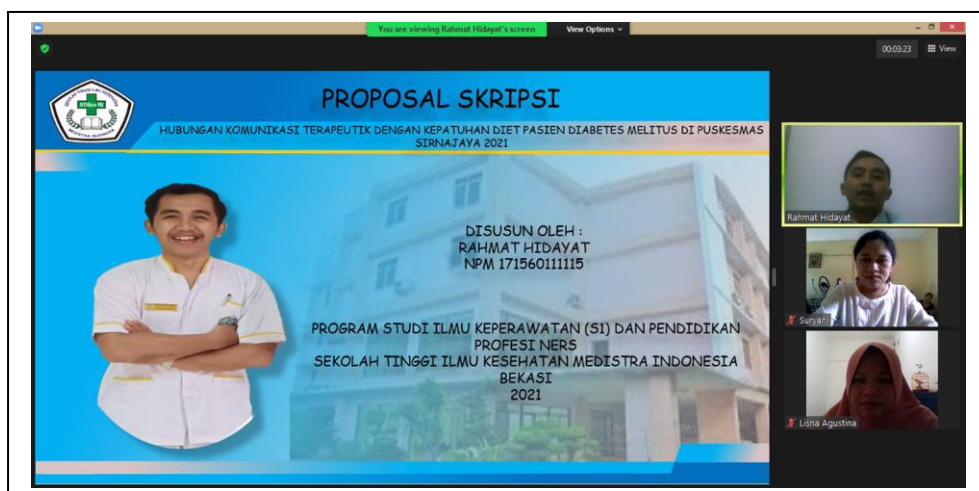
You are viewing Rahmat Hidayat's screen

View Options

00:03:23

View

PROPOSAL SKRIPSI

HUBUNGAN KOMUNIKASI TERAPEUTIK DENGAN KEPATUHAN DIET PASIEN DIABETES MELITUS DI PUSKESMAS SIRNAJAYA 2021

DISUSUN OLEH :
RAHMAT HIDAYAT
NPM 171560111115

PROGRAM STUDI ILMU KEPERAWATAN (SI) DAN PENDIDIKAN PROFESI NERS
SEKOLAH TINGGI ILMU KESEHATAN MEDISTRA INDONESIA
BEKASI
2021

Rahmat Hidayat

Suryani

Lisna Agustina